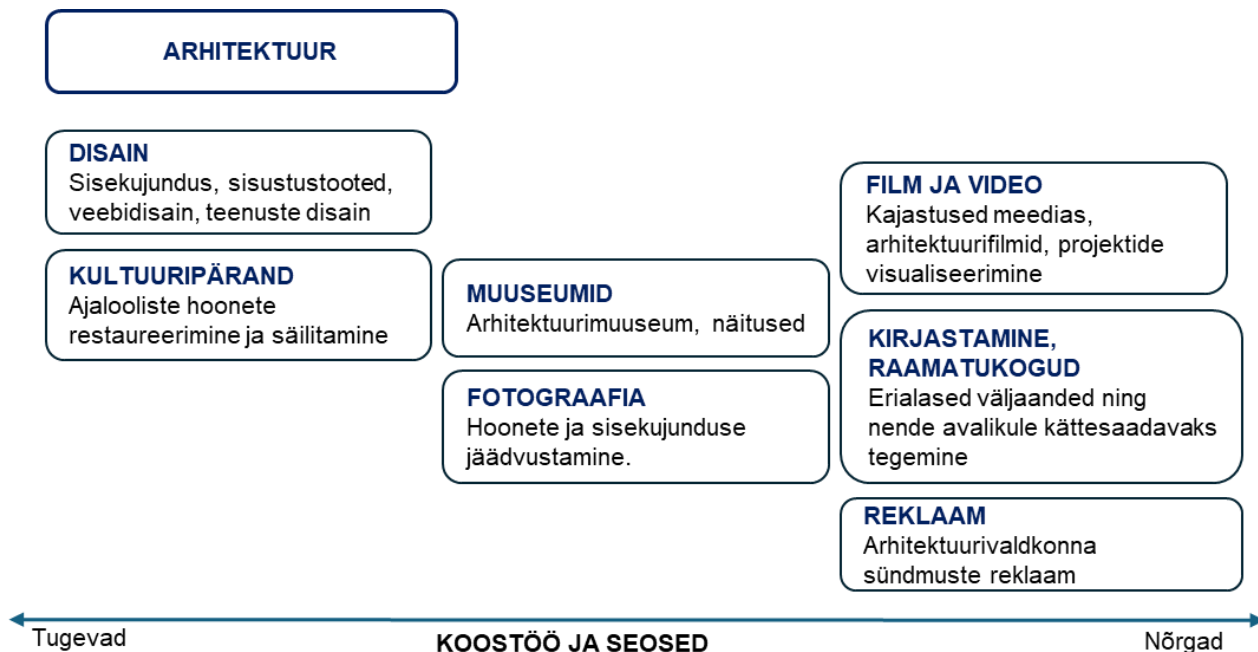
ARHITEKTUUR

DISAIN
Sisekujundus, sisustustooted, veebidisain, teenuste disain

KULTUURIPÄRAND
Ajalooliste hoonete restaureerimine ja säilitamine

MUUSEUMID
Arhitektuurimuuseum, näitused

FOTOGRAAFIA
Hoonete ja sisekujunduse jäädvustamine.

FILM JA VIDEO
Kajastused meedias, arhitektuurifilmid, projektide visualiseerimine

KIRJASTAMINE, RAAMATUKOGUD
Erialased väljaanded ning nende avalikule kättesaadavaks tegemine

REKLAAM
Arhitektuurivaldkonna sündmuste reklaam

Tugevad

KOOSTÖÖ JA SEOSED

Nõrgad